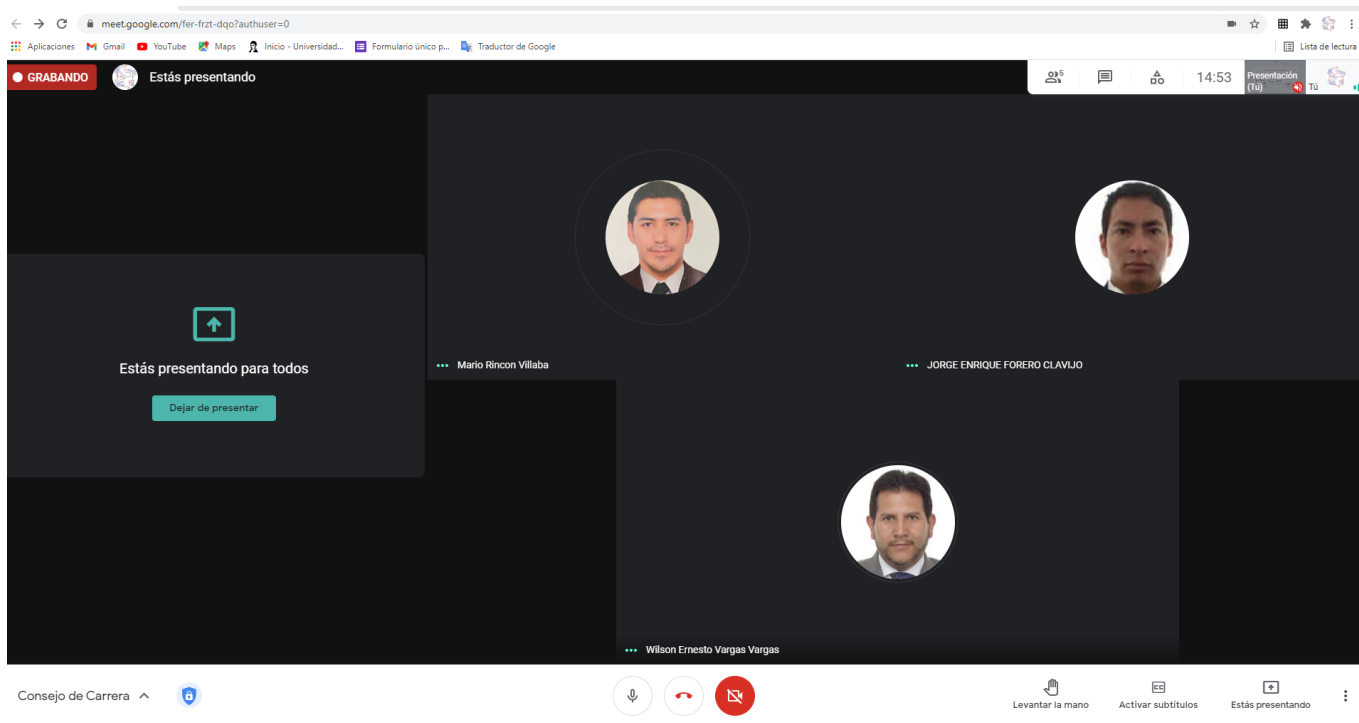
meet.google.com/fer-frzt-dqo?authuser=0

Aplicaciones Gmail YouTube Maps Inicio - Universidad... Formulario único p... Traductor de Google

Lista de lectura

GRABANDO Estás presentando

6

14:53 Presentación (Tú) Tú

Estás presentando para todos

Dejar de presentar

Mario Rincon Villaba

JORGE ENRIQUE FORERO CLAVIJO

Wilson Ernesto Vargas Vargas

Consejo de Carrera

Levantar la mano Activar subtítulos Estás presentando